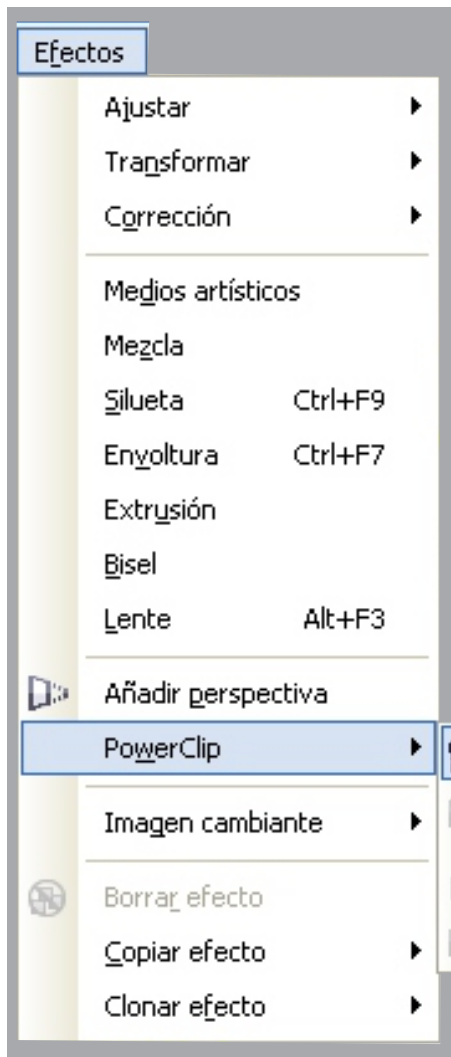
Efectos

Ajustar
Transformar
Corrección

Medios artísticos
Mezcla
Silueta Ctrl+F9
Envoltura Ctrl+F7
Extrusión
Bisel
Lente Alt+F3

Añadir perspectiva
PowerClip

Imagen cambiante

Borrar efecto
Copiar efecto
Clonar efecto